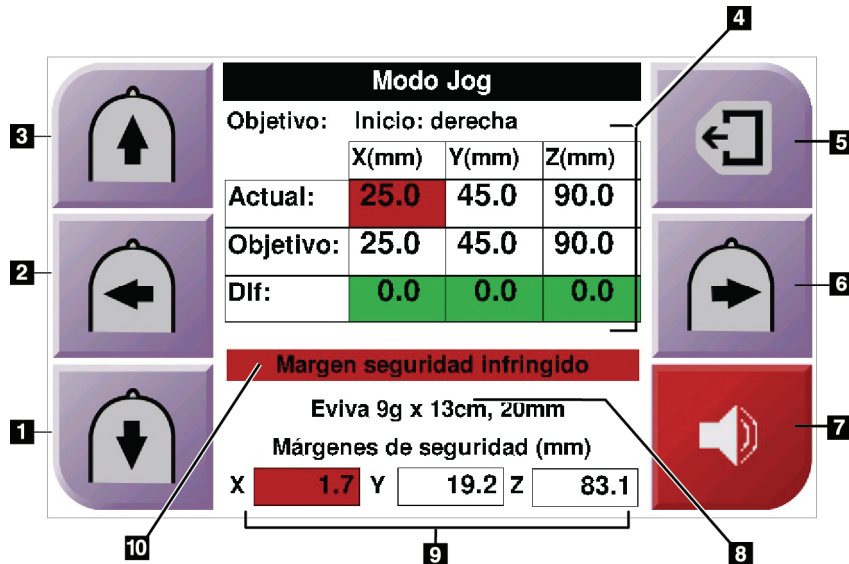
Modo Jog

Objetivo: Inicio: derecha

| | X(mm) | Y(mm) | Z(mm) |
|---|---|---|---|
| Actual: | 25.0 | 45.0 | 90.0 |
| Objetivo: | 25.0 | 45.0 | 90.0 |
| Dif: | 0.0 | 0.0 | 0.0 |

Margen seguridad infringido

Eviva 9g x 13cm, 20mm

Márgenes de seguridad (mm)

X 1.7 Y 19.2 Z 83.1

1
2
3
4
5
6
7
8
9
10